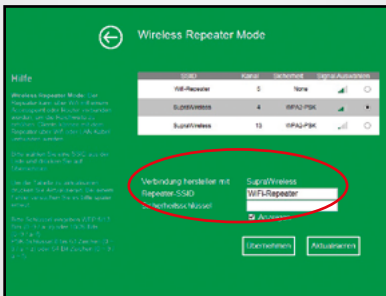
Wireless Repeater Mode

Hilfe

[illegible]

| SSID | Kanal | Sicherheit | Signal | Auswählen |
|---|---|---|---|---|
| WiFi-Repeater | 5 | None | | |
| SupraWireless | 4 | WPA2-PSK | | |
| SupraWireless | 13 | WPA2-PSK | | |

Verbindung herstellen mit SupraWireless
Repeater-SSID WiFi-Repeater
Sicherheitsschlüssel
Anzeigen

Übernehmen Aktualisieren